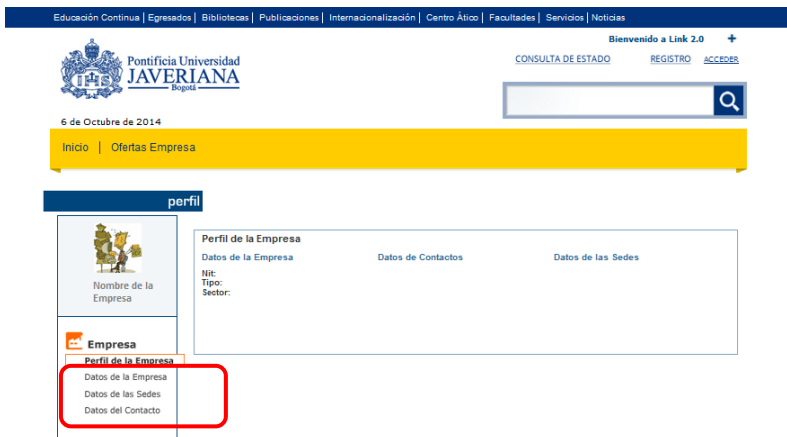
Educación Continua | Egresados | Bibliotecas | Publicaciones | Internacionalización | Centro Ático | Facultades | Servicios | Noticias

Pontificia Universidad
JAVERIANA
Bogotá

Bienvenido a Link 2.0 +

CONSULTA DE ESTADO REGISTRO ACCEDER

6 de Octubre de 2014

Inicio | Ofertas Empresa

perfil

Nombre de la Empresa

Empresa
Perfil de la Empresa
Datos de la Empresa
Datos de las Sedes
Datos del Contacto

Perfil de la Empresa
Datos de la Empresa Datos de Contactos Datos de las Sedes
Nit:
Tipo:
Sector: